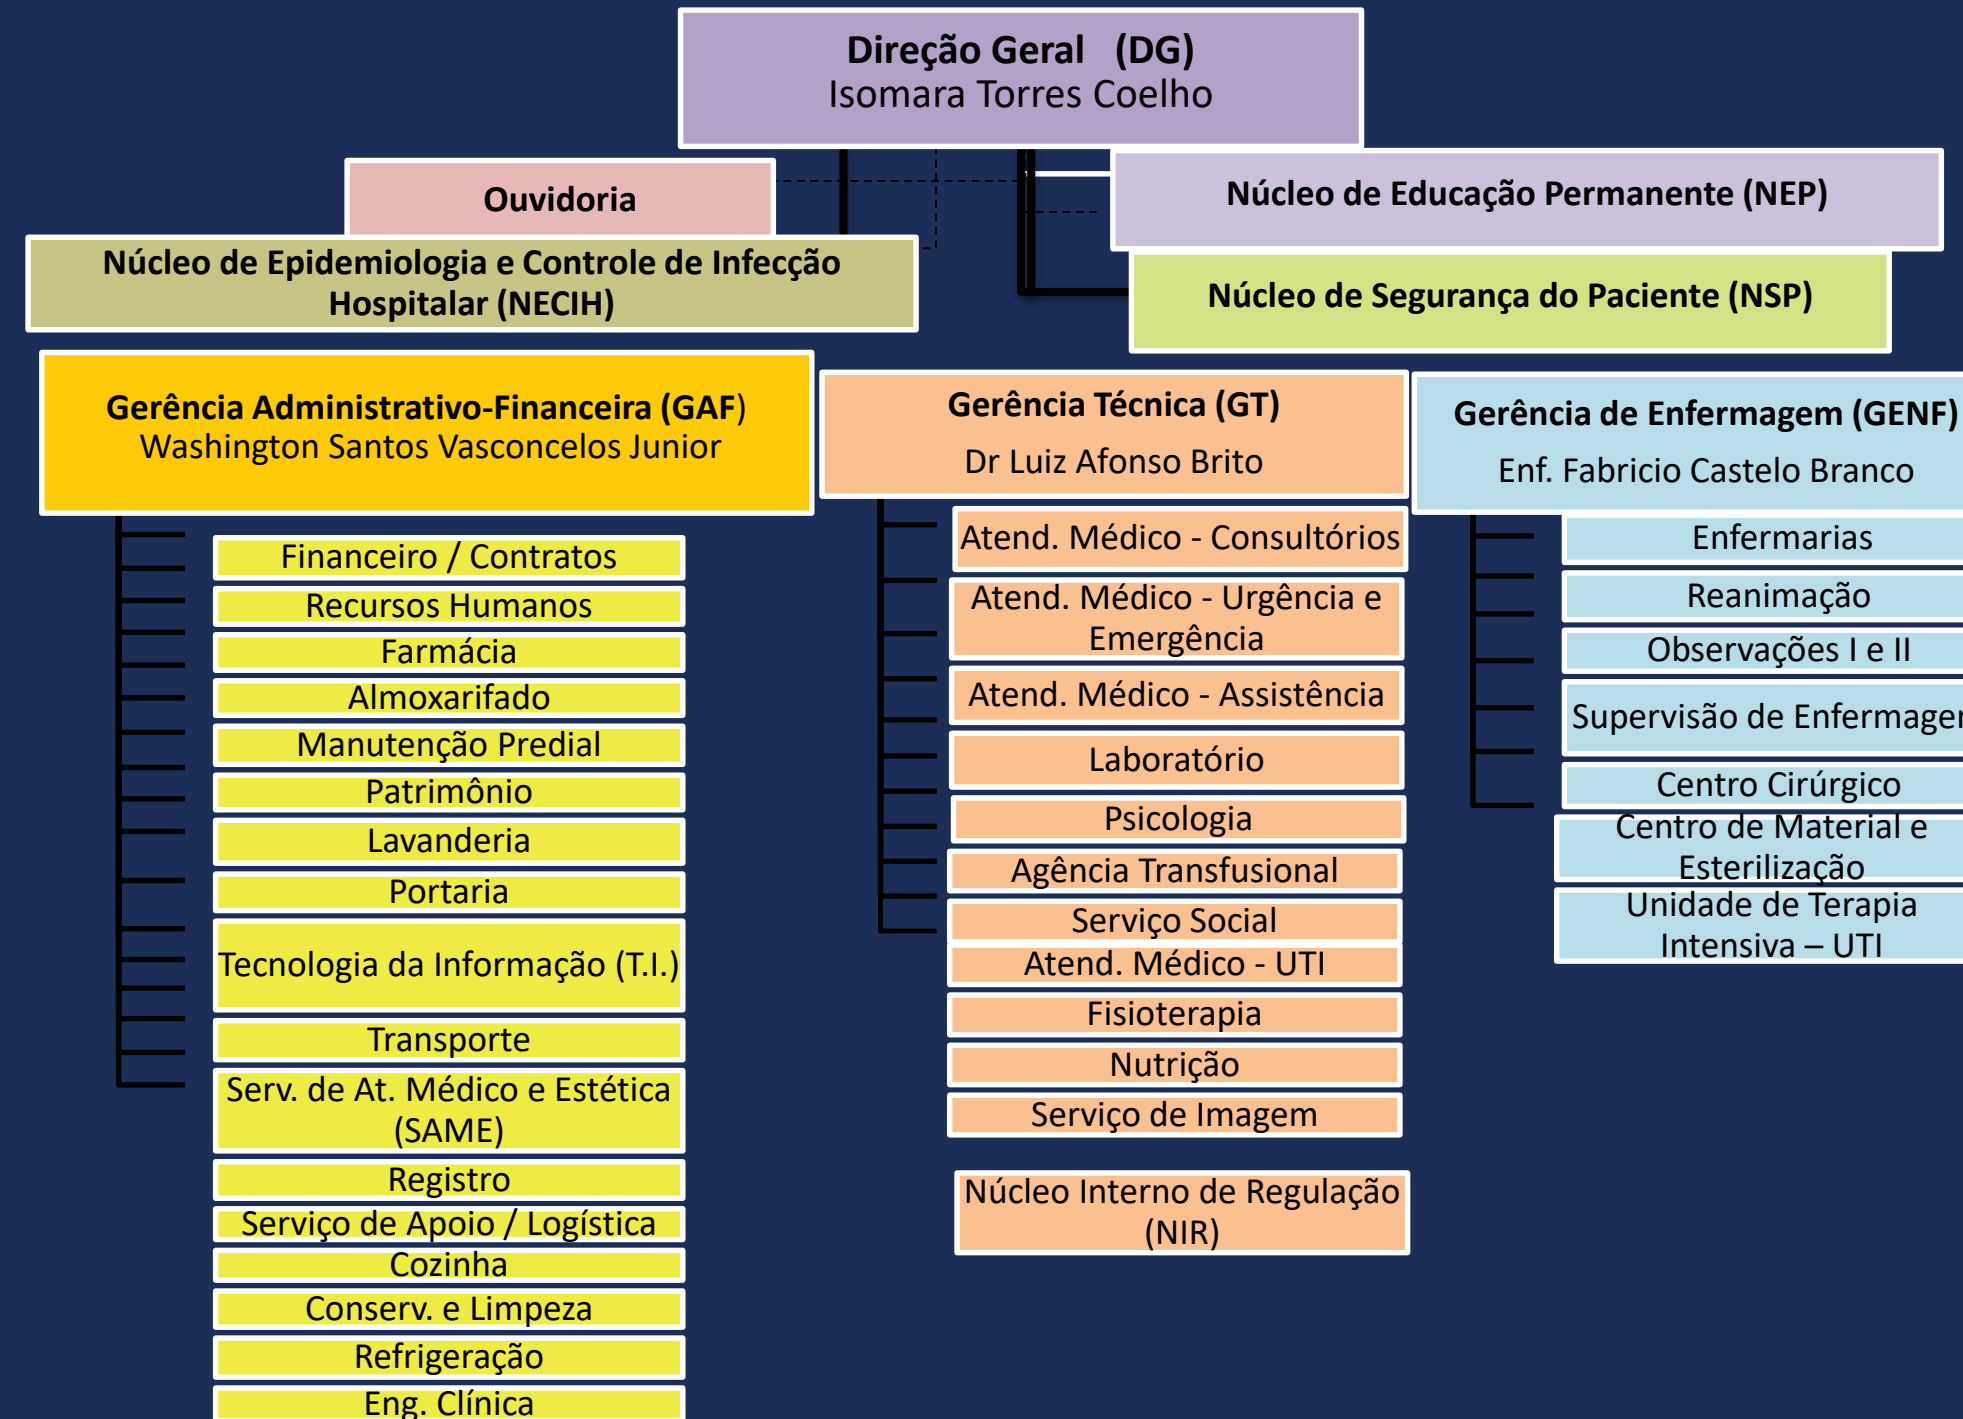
Direção Geral (DG)
Isomara Torres Coelho

Ouvidoria

Núcleo de Educação Permanente (NEP)

Núcleo de Epidemiologia e Controle de Infecção Hospitalar (NECIH)

Núcleo de Segurança do Paciente (NSP)

Gerência Administrativo-Financeira (GAF)
Washington Santos Vasconcelos Junior

Financeiro / Contratos
Recursos Humanos
Farmácia
Almoxarifado
Manutenção Predial
Patrimônio
Lavanderia
Portaria
Tecnologia da Informação (T.I.)
Transporte
Serv. de At. Médico e Estética (SAME)
Registro
Serviço de Apoio / Logística
Cozinha
Conserv. e Limpeza
Refrigeração
Eng. Clínica

Gerência Técnica (GT)
Dr Luiz Afonso Brito

Atend. Médico - Consultórios
Atend. Médico - Urgência e Emergência
Atend. Médico - Assistência
Laboratório
Psicologia
Agência Transfusional
Serviço Social
Atend. Médico - UTI
Fisioterapia
Nutrição
Serviço de Imagem

Núcleo Interno de Regulação (NIR)

Gerência de Enfermagem (GENF)
Enf. Fabricio Castelo Branco

Enfermarias
Reanimação
Observações I e II
Supervisão de Enfermager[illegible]
Centro Cirúrgico
Centro de Material e Esterilização
Unidade de Terapia Intensiva – UTI